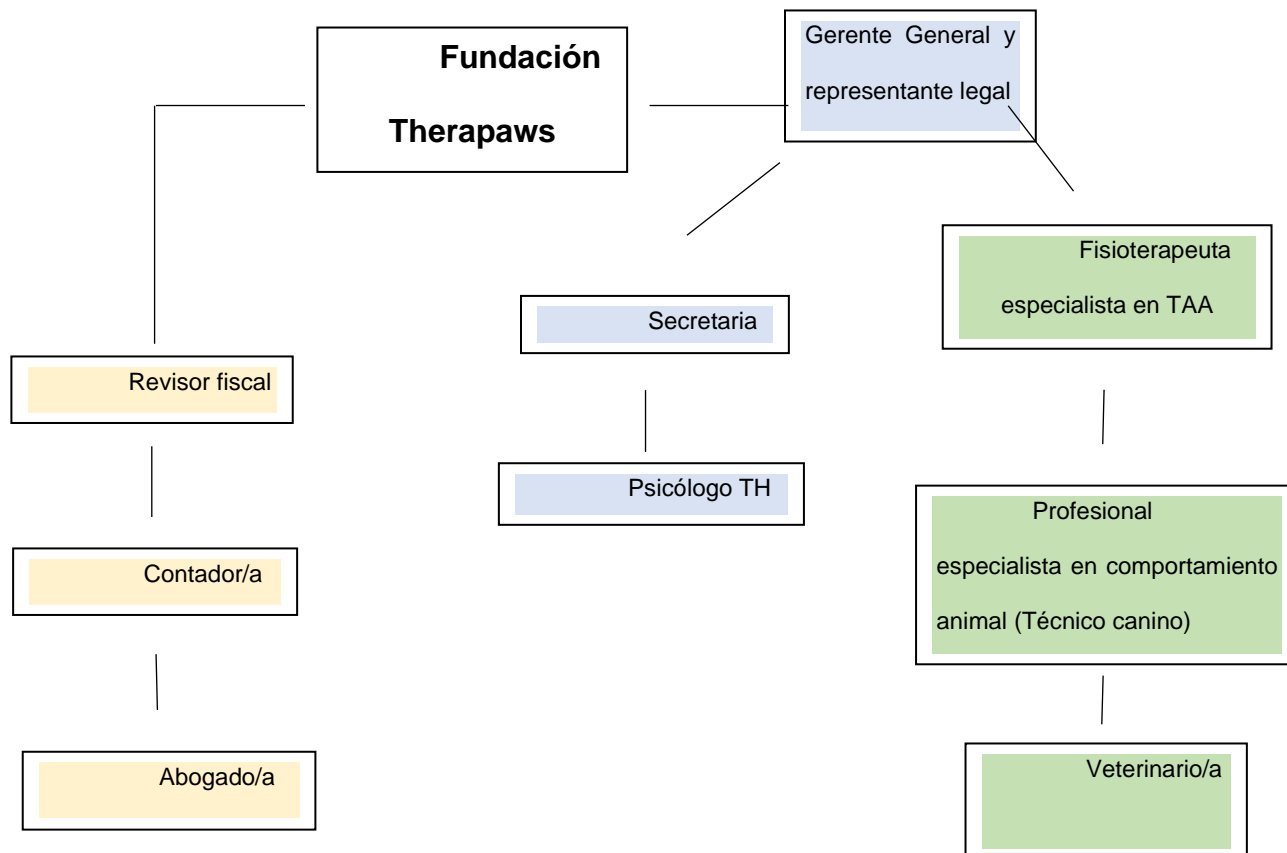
Fundación Therapaws

Gerente General y representante legal

Secretaria

Psicólogo TH

Fisioterapeuta especialista en TAA

Profesional especialista en comportamiento animal (Técnico canino)

Veterinario/a

Revisor fiscal

Contador/a

Abogado/a